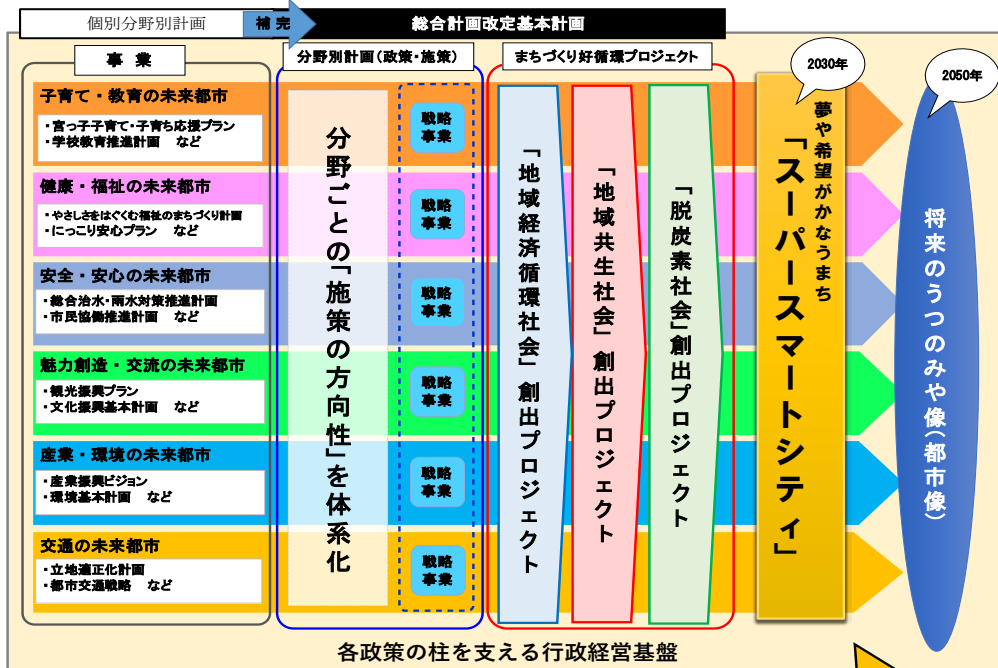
個別分野別計画

補完

総合計画改定基本計画

事業

子育て・教育の未来都市

・宮っ子子育て・子育ち応援プラン
・学校教育推進計画　など

健康・福祉の未来都市

・やさしさをはぐくむ福祉のまちづくり計画
・にっこり安心プラン　など

安全・安心の未来都市

・総合治水・雨水対策推進計画
・市民協働推進計画　など

魅力創造・交流の未来都市

・観光振興プラン
・文化振興基本計画　など

産業・環境の未来都市

・産業振興ビジョン
・環境基本計画　など

交通の未来都市

・立地適正化計画
・都市交通戦略　など

分野別計画（政策・施策）

分野ごとの「施策の方向性」を体系化

戦略事業

戦略事業

戦略事業

戦略事業

戦略事業

戦略事業

まちづくり好循環プロジェクト

「地域経済循環社会」創出プロジェクト

「地域共生社会」創出プロジェクト

「脱炭素社会」創出プロジェクト

2030年

夢や希望がかなうまち

「スーパースマートシティ」

2050年

将来のうつのみや像（都市像）

各政策の柱を支える行政経営基盤